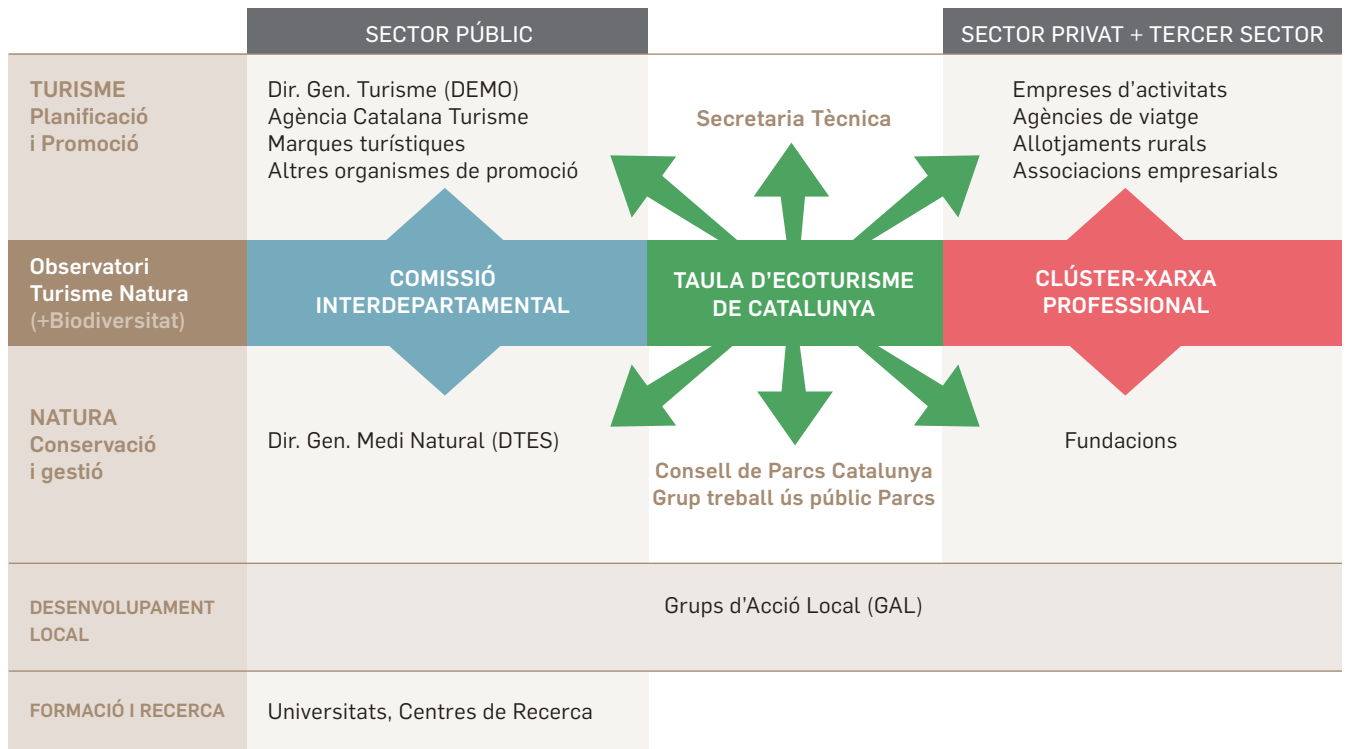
SECTOR PÚBLIC

SECTOR PRIVAT + TERCER SECTOR

TURISME
Planificació
i Promoció

Dir. Gen. Turisme (DEMO)
Agència Catalana Turisme
Marques turístiques
Altres organismes de promoció

Secretaria Tècnica

Empreses d'activitats
Agències de viatge
Allotjaments rurals
Associacions empresarials

Observatori
Turisme Natura
(+Biodiversitat)

COMISSIÓ
INTERDEPARTAMENTAL

TAULA D'ECOTURISME
DE CATALUNYA

CLÚSTER-XARXA
PROFESSIONAL

NATURA
Conservació
i gestió

Dir. Gen. Medi Natural (DTES)

Consell de Parcs Catalunya
Grup treball ús públic Parcs

Fundacions

DESENVOLUPAMENT
LOCAL

Grups d'Acció Local (GAL)

FORMACIÓ I RECERCA

Universitats, Centres de Recerca